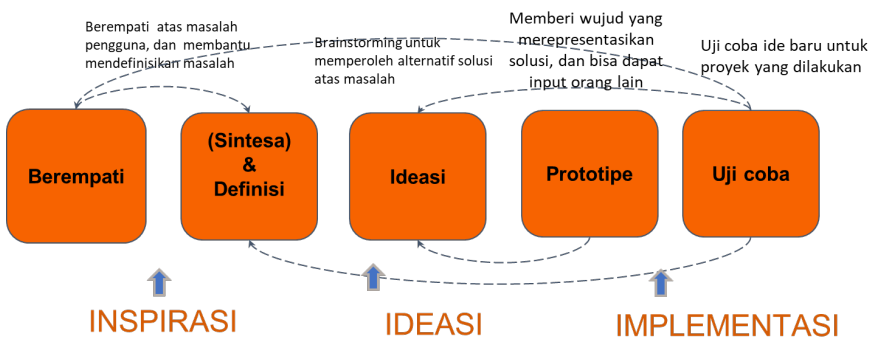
Berempati atas masalah pengguna, dan membantu mendefinisikan masalah

Brainstorming untuk memperoleh alternatif solusi atas masalah

Memberi wujud yang merepresentasikan solusi, dan bisa dapat input orang lain

Uji coba ide baru untuk proyek yang dilakukan

Berempati

(Sintesa) & Definisi

Ideasi

Prototipe

Uji coba

INSPIRASI

IDEASI

IMPLEMENTASI